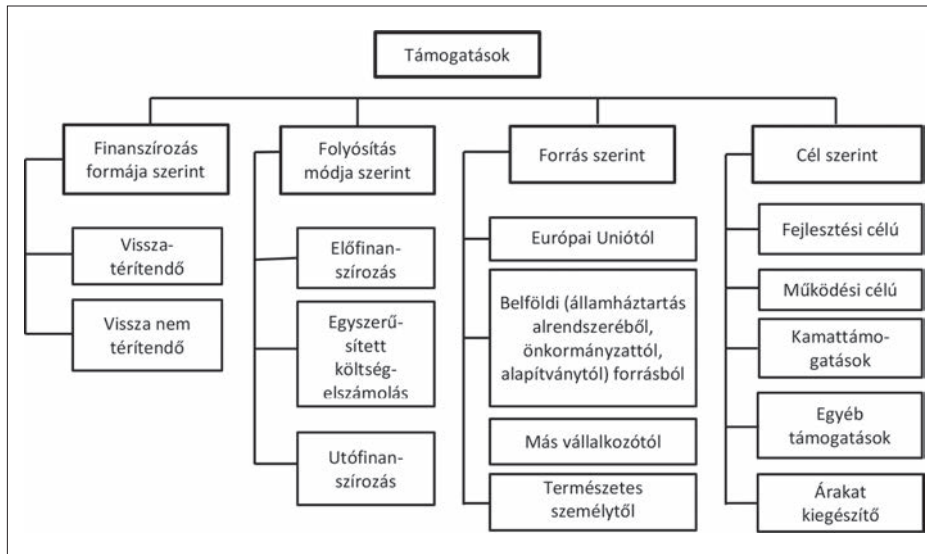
Támogatások

Finanszírozás formája szerint

Vissza-térítendő

Vissza nem térítendő

Folyósítás módja szerint

Előfinan-szírozás

Egyszerű-sített költség-elszámolás

Utófinan-szírozás

Forrás szerint

Európai Uniótól

Belföldi (államháztartás alrendszeréből, önkormányzattól, alapítványtól) forrásból

Más vállalkozótól

Természetes személytől

Cél szerint

Fejlesztési célú

Működési célú

Kamattámo-gatások

Egyéb támogatások

Árakat kiegészítő